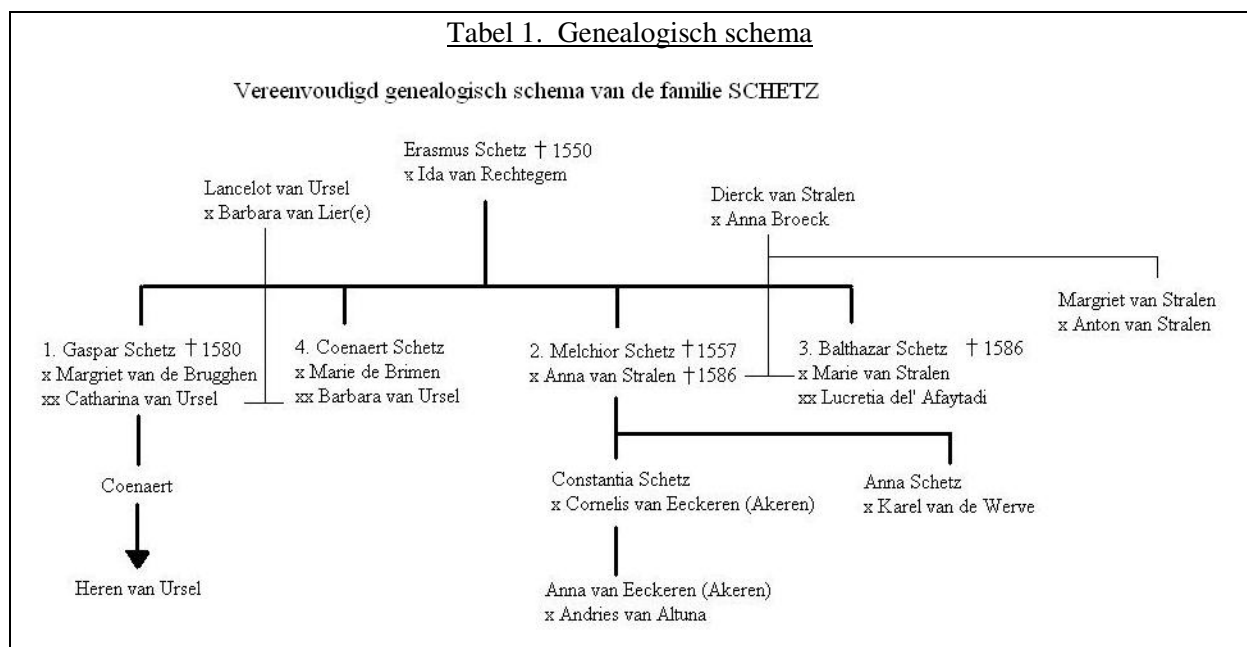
Tabel 1. Genealogisch schema

Vereenvoudigd genealogisch schema van de familie SCHETZ

Erasmus Schetz † 1550
x Ida van Rechtegem

Lancelot van Ursel
x Barbara van Lier(e)

Dierck van Stralen
x Anna Broeck

Margriet van Stralen
x Anton van Stralen

1. Gaspar Schetz † 1580
x Margriet van de Brugghen
xx Catharina van Ursel

4. Coenaert Schetz
x Marie de Brimen
xx Barbara van Ursel

2. Melchior Schetz † 1557
x Anna van Stralen † 1586

3. Balthazar Schetz † 1586
x Marie van Stralen
xx Lucretia del' Afaytadi

Coenaert

Heren van Ursel

Constantia Schetz
x Cornelis van Eeckeren (Akeren)

Anna Schetz
x Karel van de Werve

Anna van Eeckeren (Akeren)
x Andries van Altuna